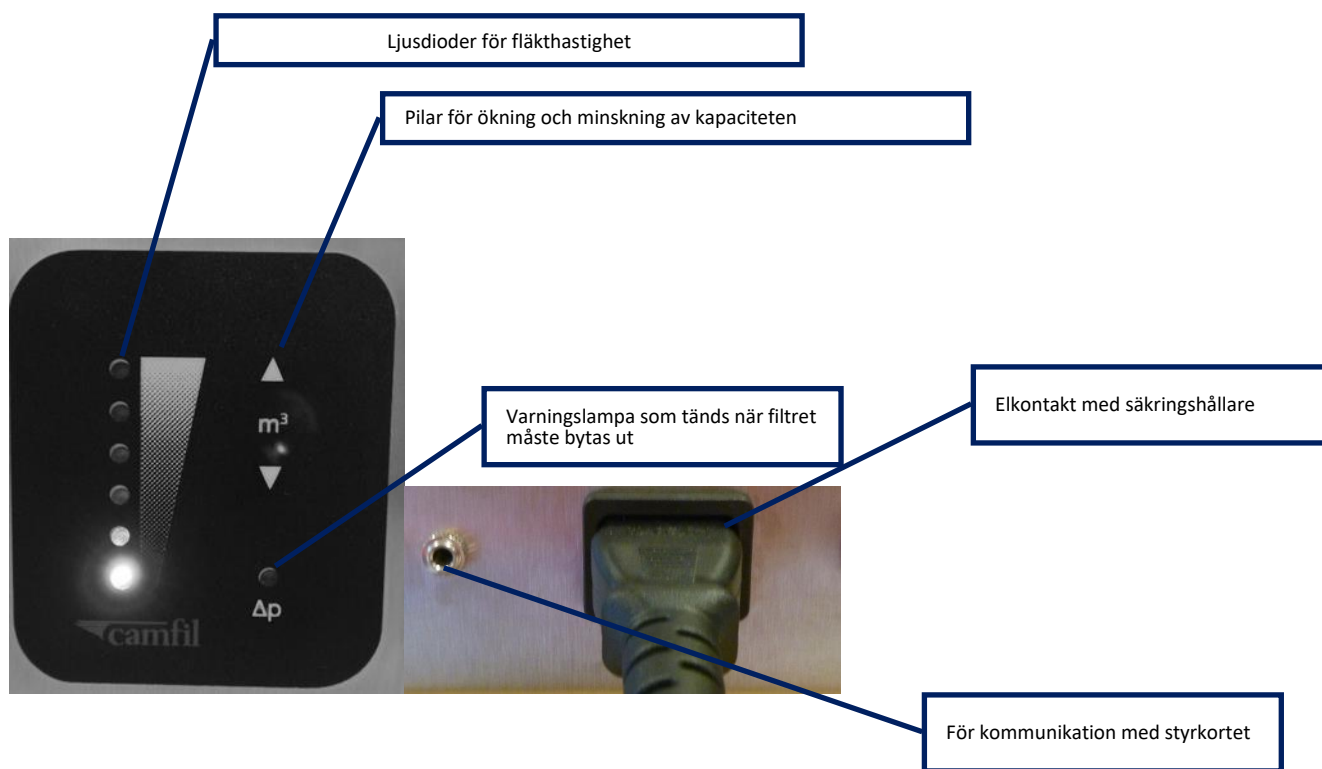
Ljusdioder för fläkthastighet

Pilar för ökning och minskning av kapaciteten

$m^3$

Varningslampa som tänds när filtret måste bytas ut

Elkontakt med säkringshållare

$\Delta p$

camfil

För kommunikation med styrkortet